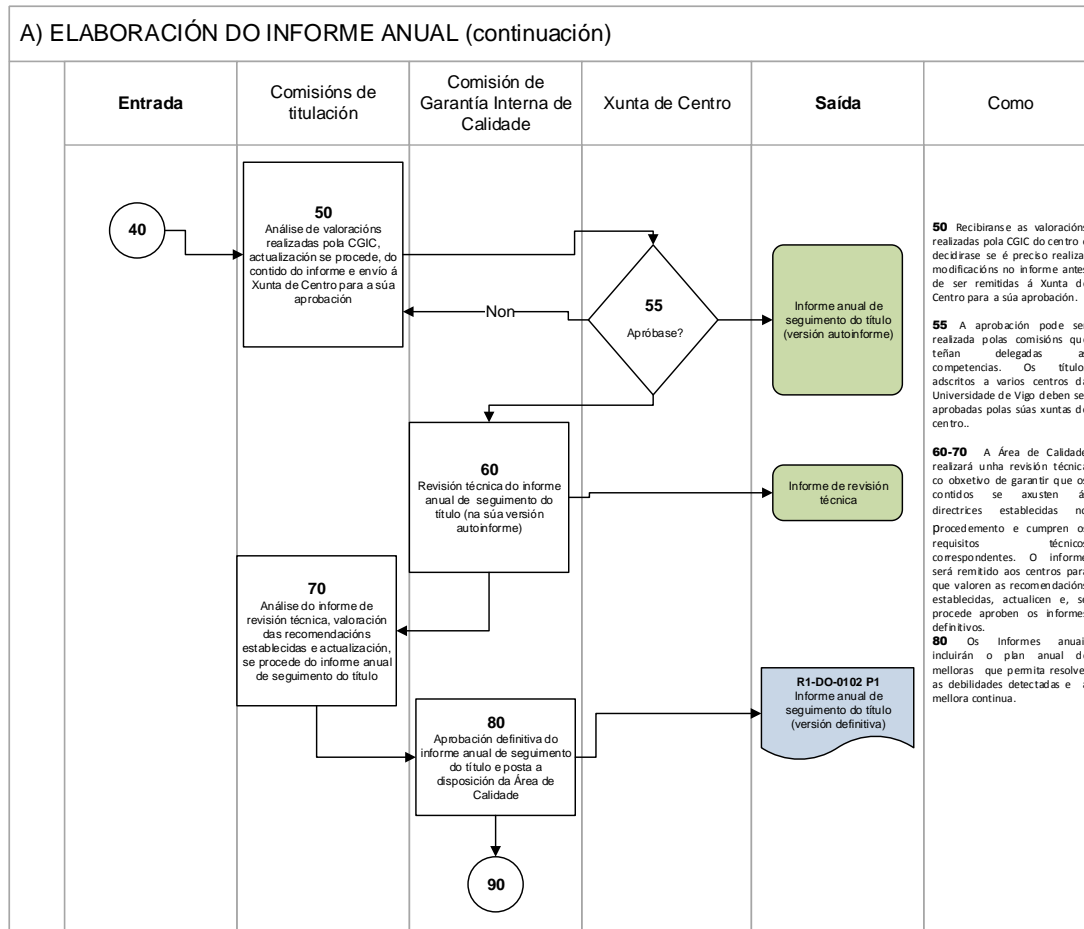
A) ELABORACIÓN DO INFORME ANUAL (continuación)

| Entrada | Comisións de titulación | Comisión de Garantía Interna de Calidade | Xunta de Centro | Saída | Como |
|---|---|---|---|---|---|

40

50
Análise de valoracións realizadas pola CGIC, actualización se procede, do contido do informe e envío á Xunta de Centro para a súa aprobación

Non

55
Apróbase?

Informe anual de seguimento do título (versión autoinforme)

60
Revisión técnica do informe anual de seguimento do título (na súa versión autoinforme)

Informe de revisión técnica

70
Análise do informe de revisión técnica, valoración das recomendacións establecidas e actualización, se procede do informe anual de seguimento do título

80
Aprobación definitiva do informe anual de seguimento do título e posta a disposición da Área de Calidade

R1-DO-0102 P1
Informe anual de seguimento do título (versión definitiva)

90

50 Recibiranse as valoracións realizadas pola CGIC do centro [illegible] decidirase se é preciso realiza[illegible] modificacións no informe antes de ser remitidas á Xunta d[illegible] Centro para a súa aprobación.

55 A aprobación pode se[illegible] realizada polas comisións qu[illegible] teñan delegadas a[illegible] competencias. Os título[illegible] adscritos a varios centros d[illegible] Universidade de Vigo deben se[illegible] aprobadas polas súas xuntas d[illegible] centro..

60-70 A Área de Calidad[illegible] realizará unha revisión técnica co obxetivo de garantir que o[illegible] contidos se axusten á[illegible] directrices establecidas no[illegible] procedemento e cumpren o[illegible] requisitos técnico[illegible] correspondentes. O inform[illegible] será remitido aos centros para que valoren as recomendacións establecidas, actualicen e, s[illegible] procede aproben os informes definitivos.
80 Os Informes anuai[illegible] incluirán o plan anual d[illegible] melloras que permita resolve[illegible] as debilidades detectadas e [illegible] mellora continua.